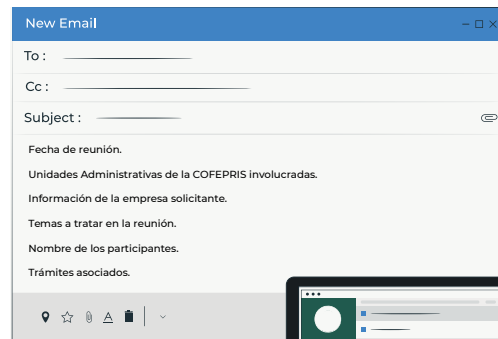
New Email

To :

Cc :

Subject :

Fecha de reunión.

Unidades Administrativas de la COFEPRIS involucradas.

Información de la empresa solicitante.

Temas a tratar en la reunión.

Nombre de los participantes.

Trámites asociados.

A